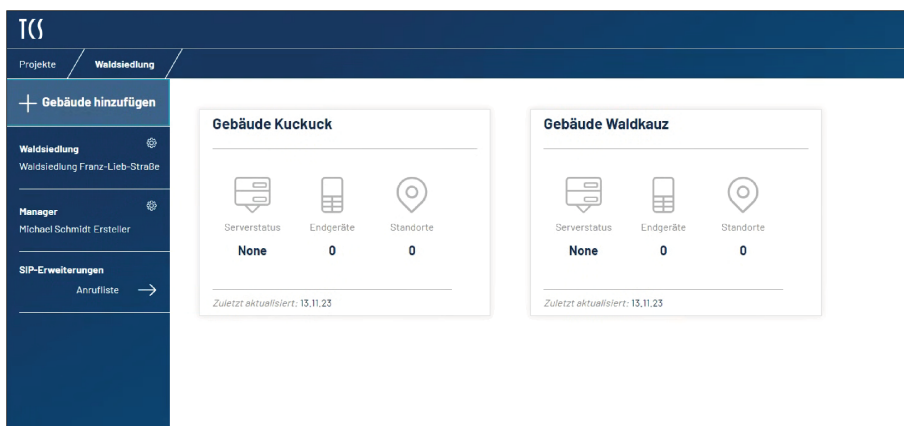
TCS

Projekte / Waldsiedlung /

+ Gebäude hinzufügen

Waldsiedlung
Waldsiedlung Franz-Lieb-Straße

Manager
Michael Schmidt Ersteller

SIP-Erweiterungen
Anrufliste →

Gebäude Kuckuck

| Serverstatus | Endgeräte | Standorte |
|---|---|---|
| None | 0 | 0 |

Zuletzt aktualisiert: 13.11.23

Gebäude Waldkauz

| Serverstatus | Endgeräte | Standorte |
|---|---|---|
| None | 0 | 0 |

Zuletzt aktualisiert: 13.11.23